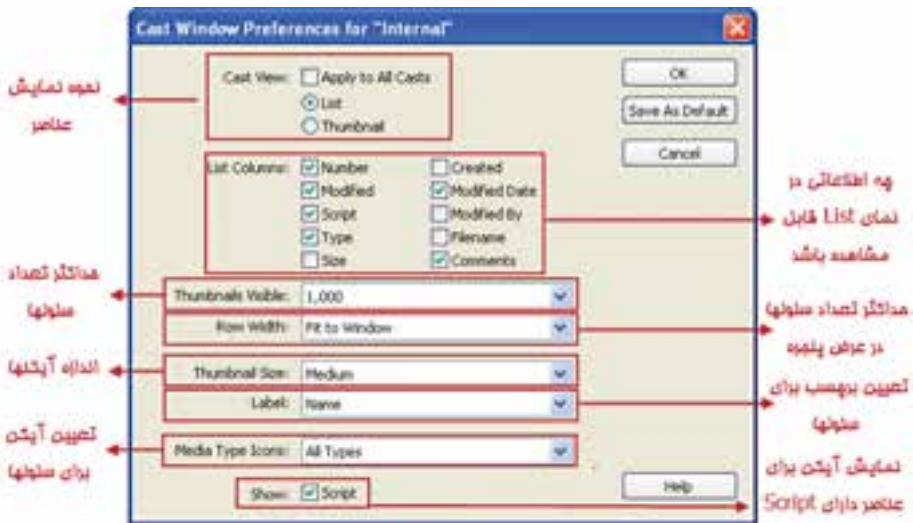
Cast Window Preferences for "Internal"

Cast View: Apply to All Casts
List
Thumbnail

OK
Save As Default
Cancel

List Columns: Number Created
Modified Modified Date
Script Modified By
Type Filename
Size Comments

Thumbnails Visible: 1,000
Row Width: Fit to Window
Thumbnail Size: Medium
Label: Name
Media Type Icons: All Types
Show: Script
Help

نحوه نمایش عناصر

چه اطلاعاتی در نمای List قابل مشاهده باشد

حداکثر تعداد سلولها

حداکثر تعداد سلولها در عرض پنجره

اندازه آیکنها

تعیین برچسب برای سلولها

تعیین آیکن برای سلولها

نمایش آیکن برای عناصر دارای Script